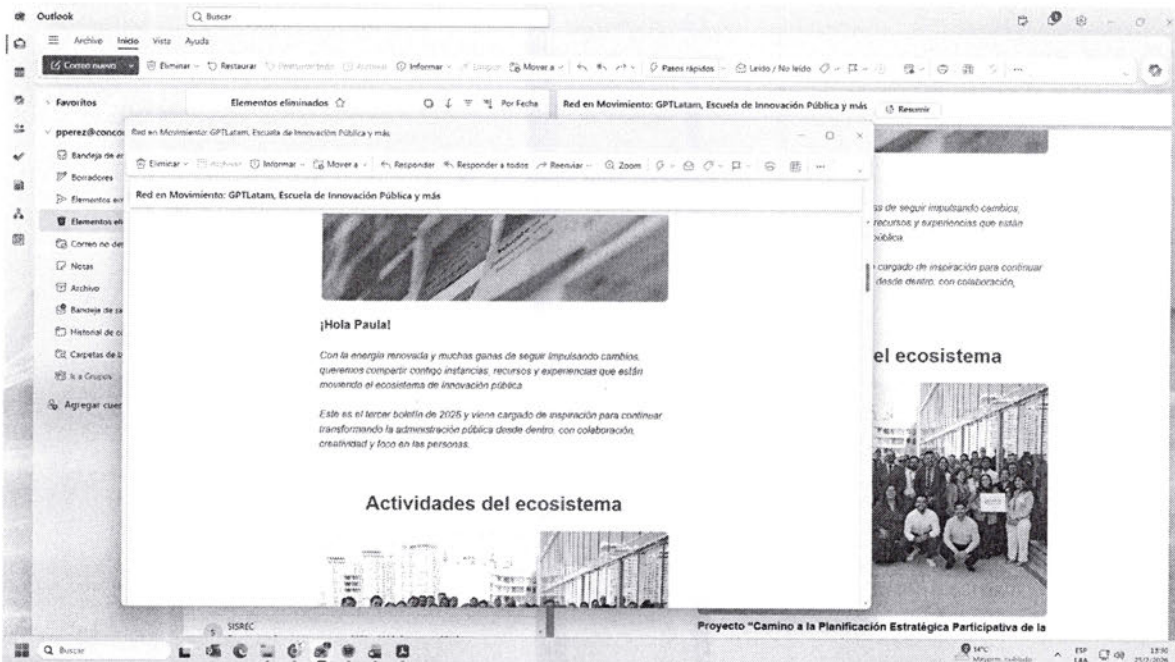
Outlook
Buscar
Archivo Inicio Vista Ayuda
Correo nuevo
Eliminar Restaurar Informar Mover a Pasos rápidos Leído / No leído
Favoritos
Elementos eliminados
Por Fecha
Red en Movimiento: GPTLatam, Escuela de Innovación Pública y más
Resumir
pperez@conco
Bandeja de en
Borradores
Elementos en
Elementos eli
Correo no des
Notas
Archivo
Bandeja de sa
Historial de co
Carpetas de b
Ir a Grupos
Agregar cuer

Red en Movimiento: GPTLatam, Escuela de Innovación Pública y más
Eliminar Archivar Informar Mover a Responder Responder a todos Reenviar Zoom
Red en Movimiento: GPTLatam, Escuela de Innovación Pública y más

¡Hola Paula!

Con la energía renovada y muchas ganas de seguir impulsando cambios, queremos compartir contigo instancias, recursos y experiencias que están moviendo el ecosistema de innovación pública

Este es el tercer boletín de 2025 y viene cargado de inspiración para continuar transformando la administración pública desde dentro, con colaboración, creatividad y foco en las personas.

Actividades del ecosistema

as de seguir impulsando cambios, recursos y experiencias que están pública
cargado de inspiración para continuar desde dentro, con colaboración,

el ecosistema

Proyecto "Camino a la Planificación Estratégica Participativa de la

SISREC
Buscar
ESP LAA